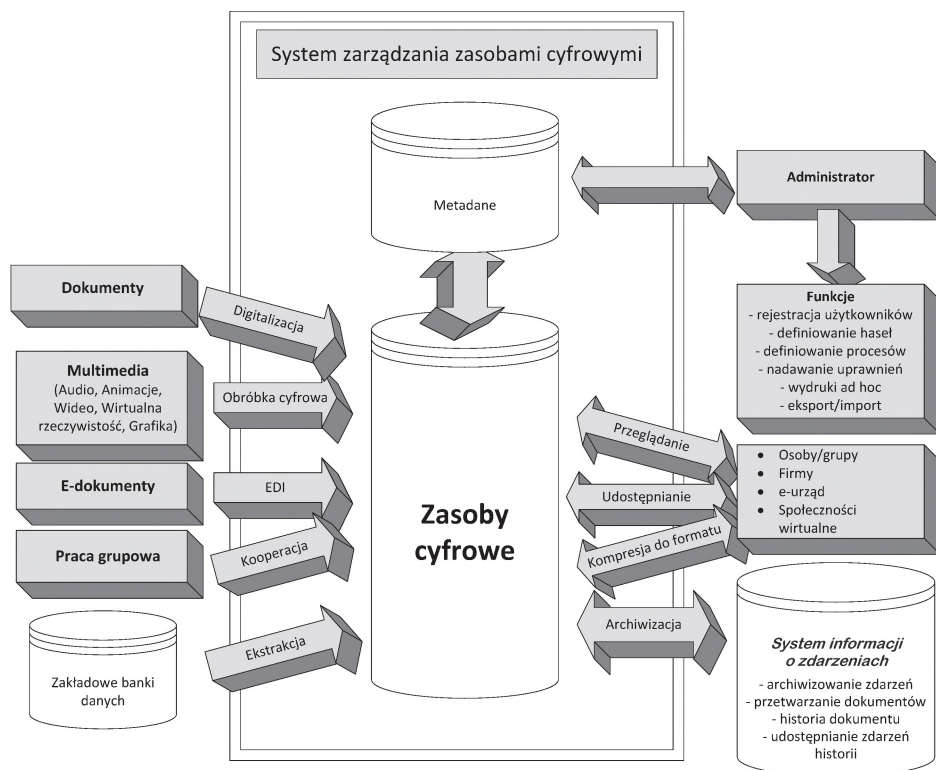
System zarządzania zasobami cyfrowymi

Metadane

Administrator

Funkcje
- rejestracja użytkowników
- definiowanie haseł
- definiowanie procesów
- nadawanie uprawnień
- wydruki ad hoc
- eksport/import

Dokumenty

Digitalizacja

Multimedia
(Audio, Animacje, Wideo, Wirtualna rzeczywistość, Grafika)

Obróbka cyfrowa

E-dokumenty

EDI

Praca grupowa

Kooperacja

Zakładowe banki danych

Ekstrakcja

Zasoby cyfrowe

Przeglądanie

Udostępnianie

Kompresja do formatu

Archiwizacja

- Osoby/grupy
- Firmy
- e-urząd
- Społeczności wirtualne

System informacji o zdarzeniach
- archiwizowanie zdarzeń
- przetwarzanie dokumentów
- historia dokumentu
- udostępnianie zdarzeń historii